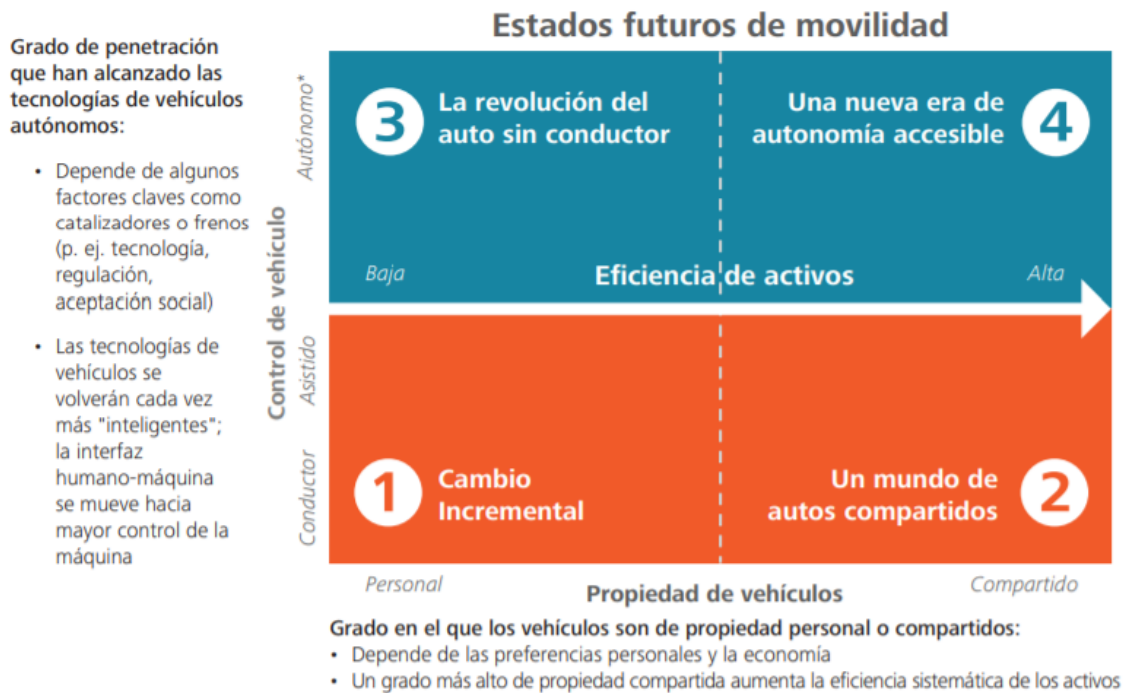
Estados futuros de movilidad

Grado de penetración que han alcanzado las tecnologías de vehículos autónomos:

• Depende de algunos factores claves como catalizadores o frenos (p. ej. tecnología, regulación, aceptación social)

• Las tecnologías de vehículos se volverán cada vez más "inteligentes"; la interfaz humano-máquina se mueve hacia mayor control de la máquina

Control de vehículo

Autónomo*

Asistido

Conductor

3 La revolución del auto sin conductor

4 Una nueva era de autonomía accesible

Baja

Eficiencia de activos

Alta

1 Cambio Incremental

2 Un mundo de autos compartidos

Personal

Compartido

Propiedad de vehículos

Grado en el que los vehículos son de propiedad personal o compartidos:
• Depende de las preferencias personales y la economía
• Un grado más alto de propiedad compartida aumenta la eficiencia sistemática de los activos